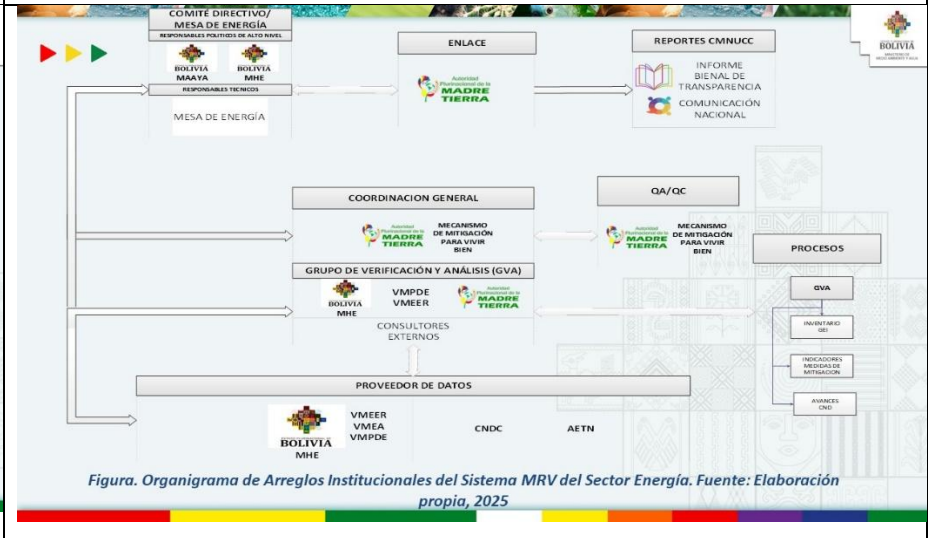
COMITÉ DIRECTIVO/ MESA DE ENERGÍA

RESPONSABLES POLITICOS DE ALTO NIVEL

BOLIVIA MAAYA

BOLIVIA MHE

RESPONSABLES TECNICOS

MESA DE ENERGÍA

ENLACE

Autoridad Plurinacional de la MADRE TIERRA

REPORTES CMNUCC

INFORME BIENAL DE TRANSPARENCIA

COMUNICACIÓN NACIONAL

BOLIVIA

COORDINACION GENERAL

Autoridad Plurinacional de la MADRE TIERRA

MECANISMO DE MITIGACIÓN PARA VIVIR BIEN

QA/QC

Autoridad Plurinacional de la MADRE TIERRA

MECANISMO DE MITIGACIÓN PARA VIVIR BIEN

PROCESOS

GRUPO DE VERIFICACIÓN Y ANÁLISIS (GVA)

BOLIVIA MHE

VMPDE VMEER

Autoridad Plurinacional de la MADRE TIERRA

CONSULTORES EXTERNOS

GVA

INVENTARIO GEI

INDICADORES MEDIDAS DE MITIGACION

AVANCES CND

PROVEEDOR DE DATOS

BOLIVIA MHE

VMEER VMEA VMPDE

CNDC

AETN

Figura. Organigrama de Arreglos Institucionales del Sistema MRV del Sector Energía. Fuente: Elaboración propia, 2025